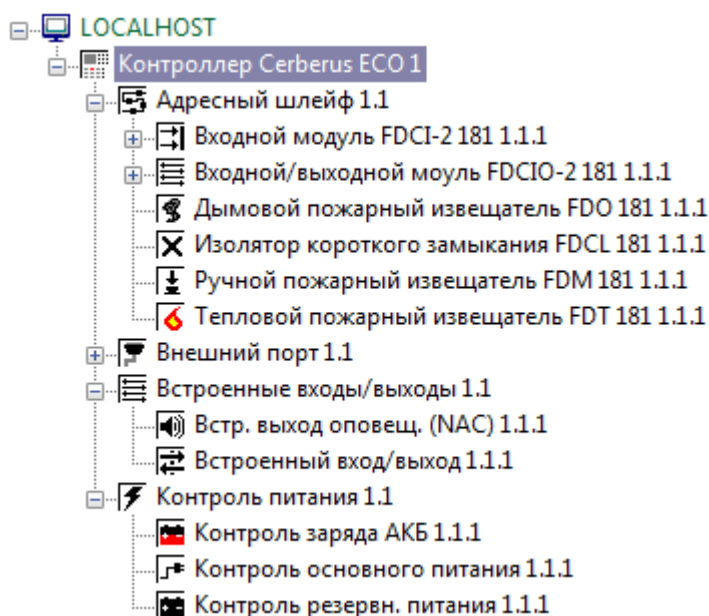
LOCALHOST
Контроллер Cerberus ECO 1
Адресный шлейф 1.1
Входной модуль FDCI-2 181 1.1.1
Входной/выходной моуль FDCIO-2 181 1.1.1
Дымовой пожарный извещатель FDO 181 1.1.1
Изолятор короткого замыкания FDCL 181 1.1.1
Ручной пожарный извещатель FDM 181 1.1.1
Тепловой пожарный извещатель FDT 181 1.1.1
Внешний порт 1.1
Встроенные входы/выходы 1.1
Встр. выход оповещ. (NAC) 1.1.1
Встроенный вход/выход 1.1.1
Контроль питания 1.1
Контроль заряда АКБ 1.1.1
Контроль основного питания 1.1.1
Контроль резервн. питания 1.1.1